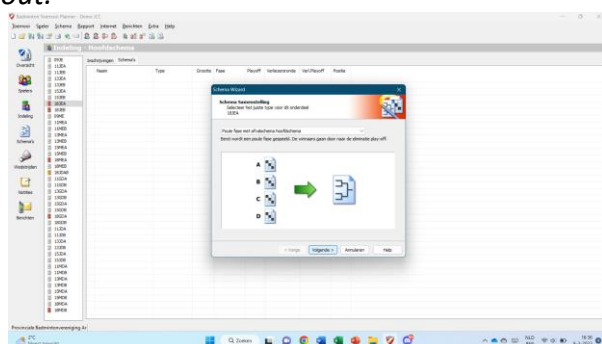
out.

Badminton Toernooi Planner - Demo 3.0

Toernooi Spelers Schema Rapport Internet Berichten Extra Help

Indeling - Hoofdschema

Overzicht

Spelers

Indeling

Schema's

Wedstrijden

Notities

Berichten

Inschrijvingen Schema's

Naam Type Grootte Fase Playoff Verliezersronde Vast Playoff Positie

Schema Wizard

Schema basisinstelling
Selecteer het juiste type voor dit onderdeel
GDEA

Poule fase met afvalschema hoofdschema

Eerst wordt een poule fase gespeeld. De winnaars gaan door naar de afvalrondes play-off.

A
B
C
D

< Vorige Volgende > Annuleren Help

Provinciale Badmintonvereniging A

Zoeken